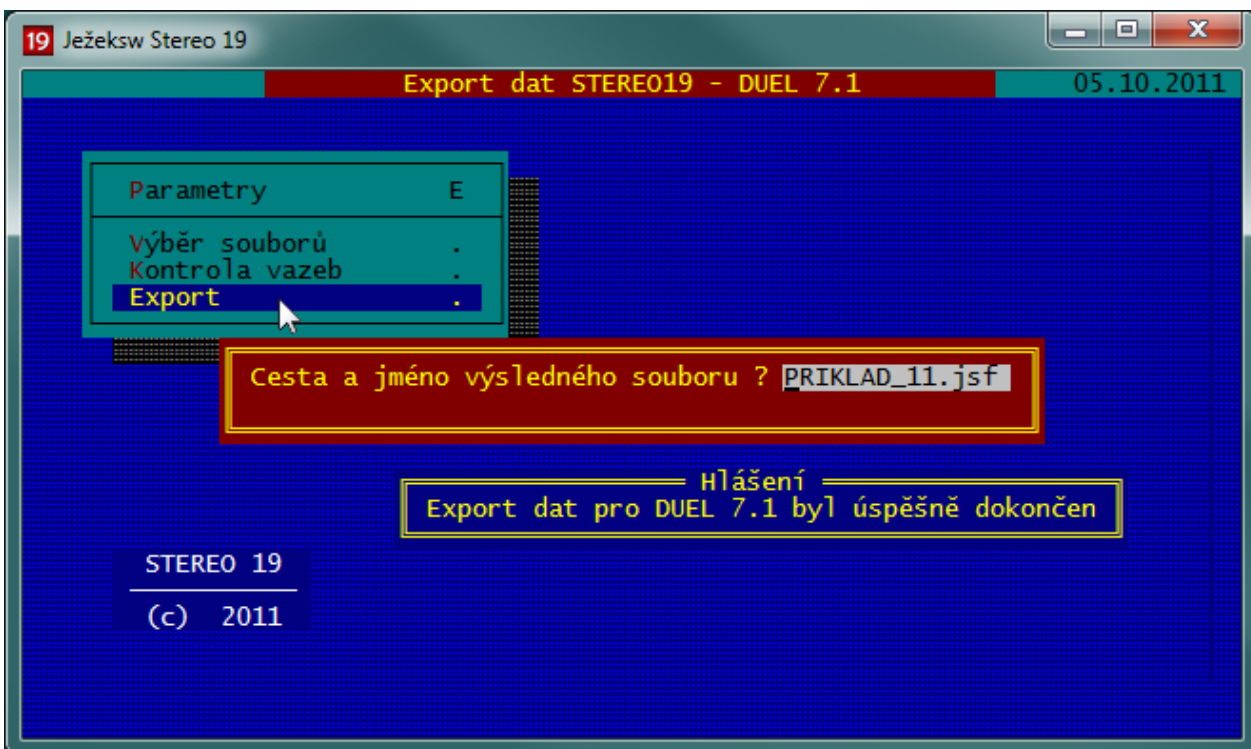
19 Ježeksw Stereo 19

Export dat STEREO19 - DUEL 7.1

05.10.2011

Parametry E

Výběr souborů .
Kontrola vazeb .
Export .

Cesta a jméno výsledného souboru ? PRIKLAD_11.jsf

Hlášení
Export dat pro DUEL 7.1 byl úspěšně dokončen

STEREO 19
(c) 2011